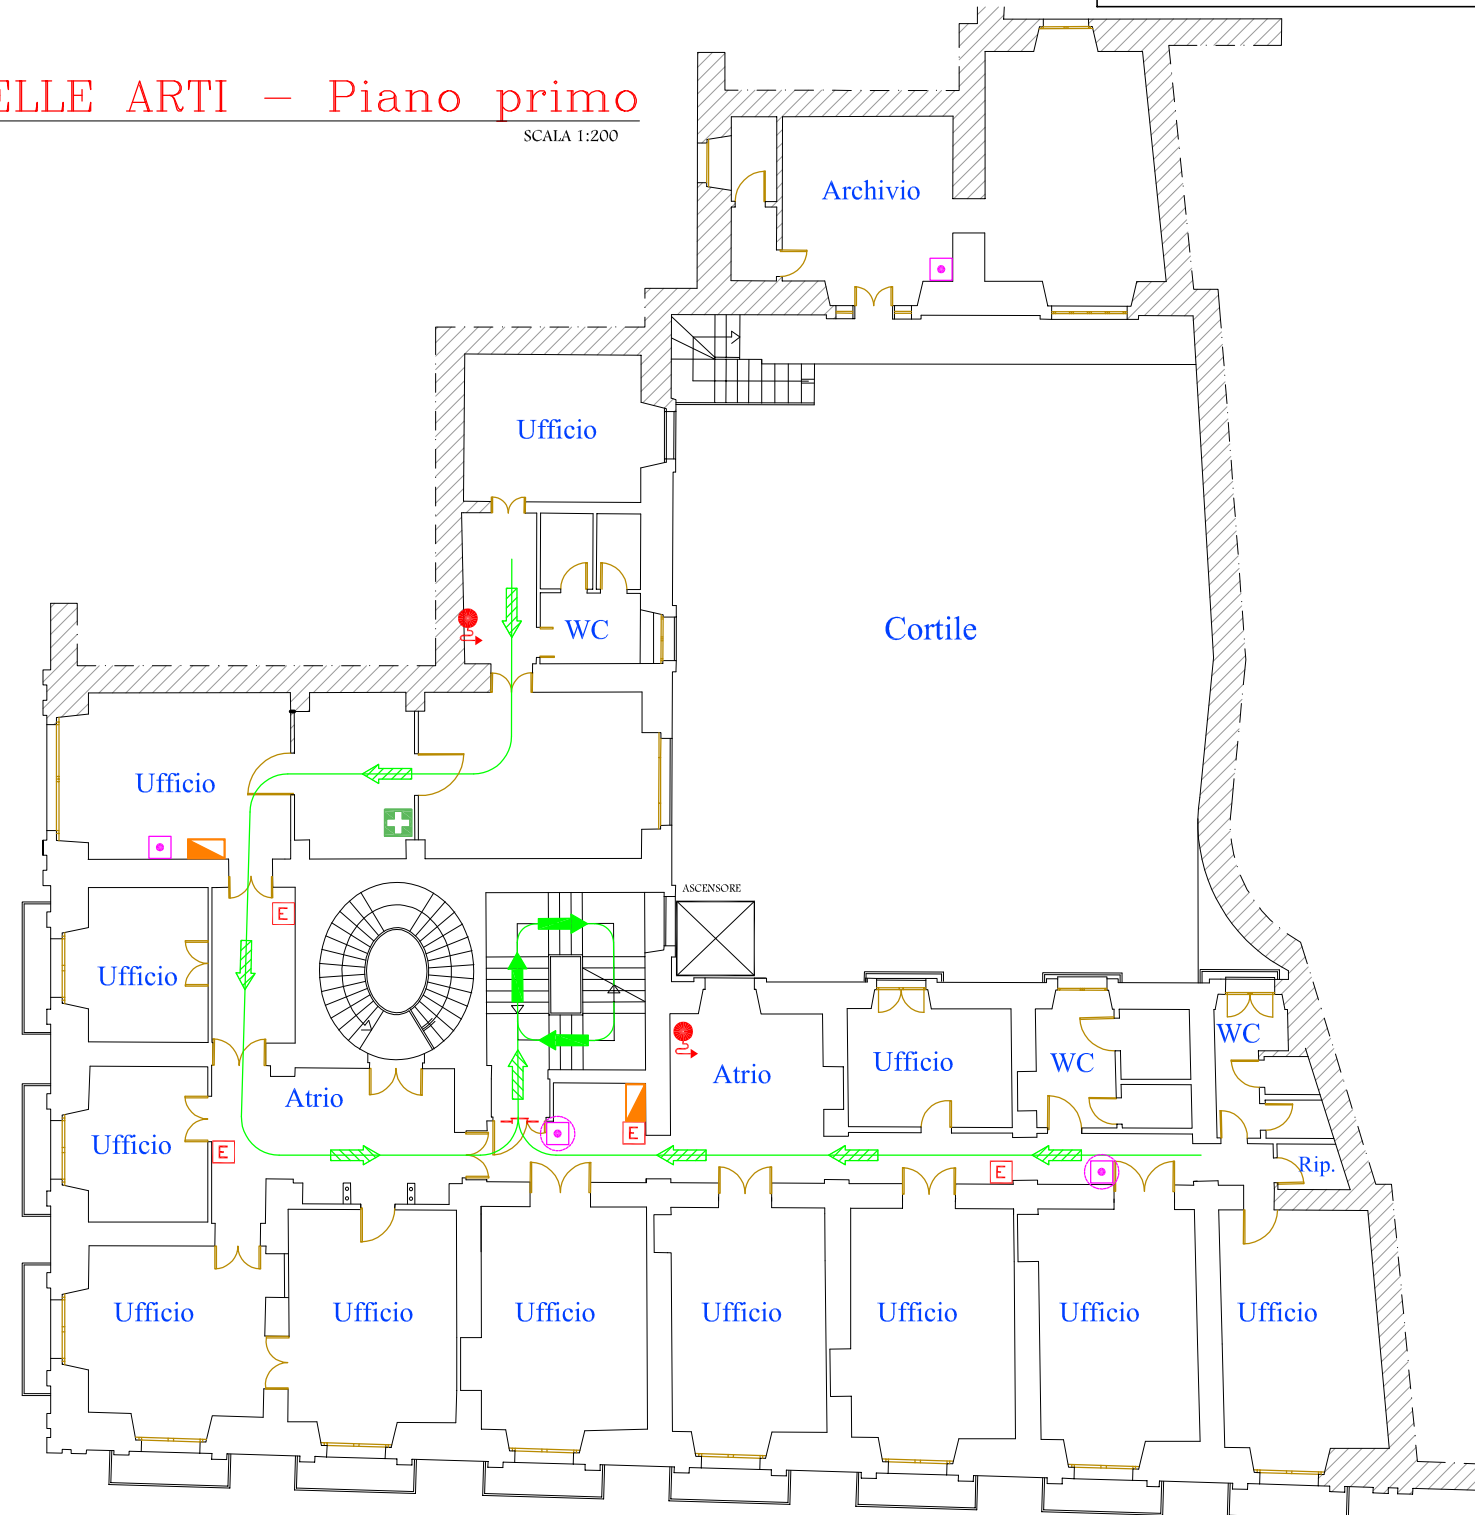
ELLE ARTI – Piano primo
SCALA 1:200

Archivio

Ufficio

WC

Cortile

Ufficio

Ufficio

ASCENSORE

Ufficio

Atrio

Atrio

Ufficio

WC

WC

E

E

E

E

Rip.

Ufficio

Ufficio

Ufficio

Ufficio

Ufficio

Ufficio

Ufficio

Ufficio